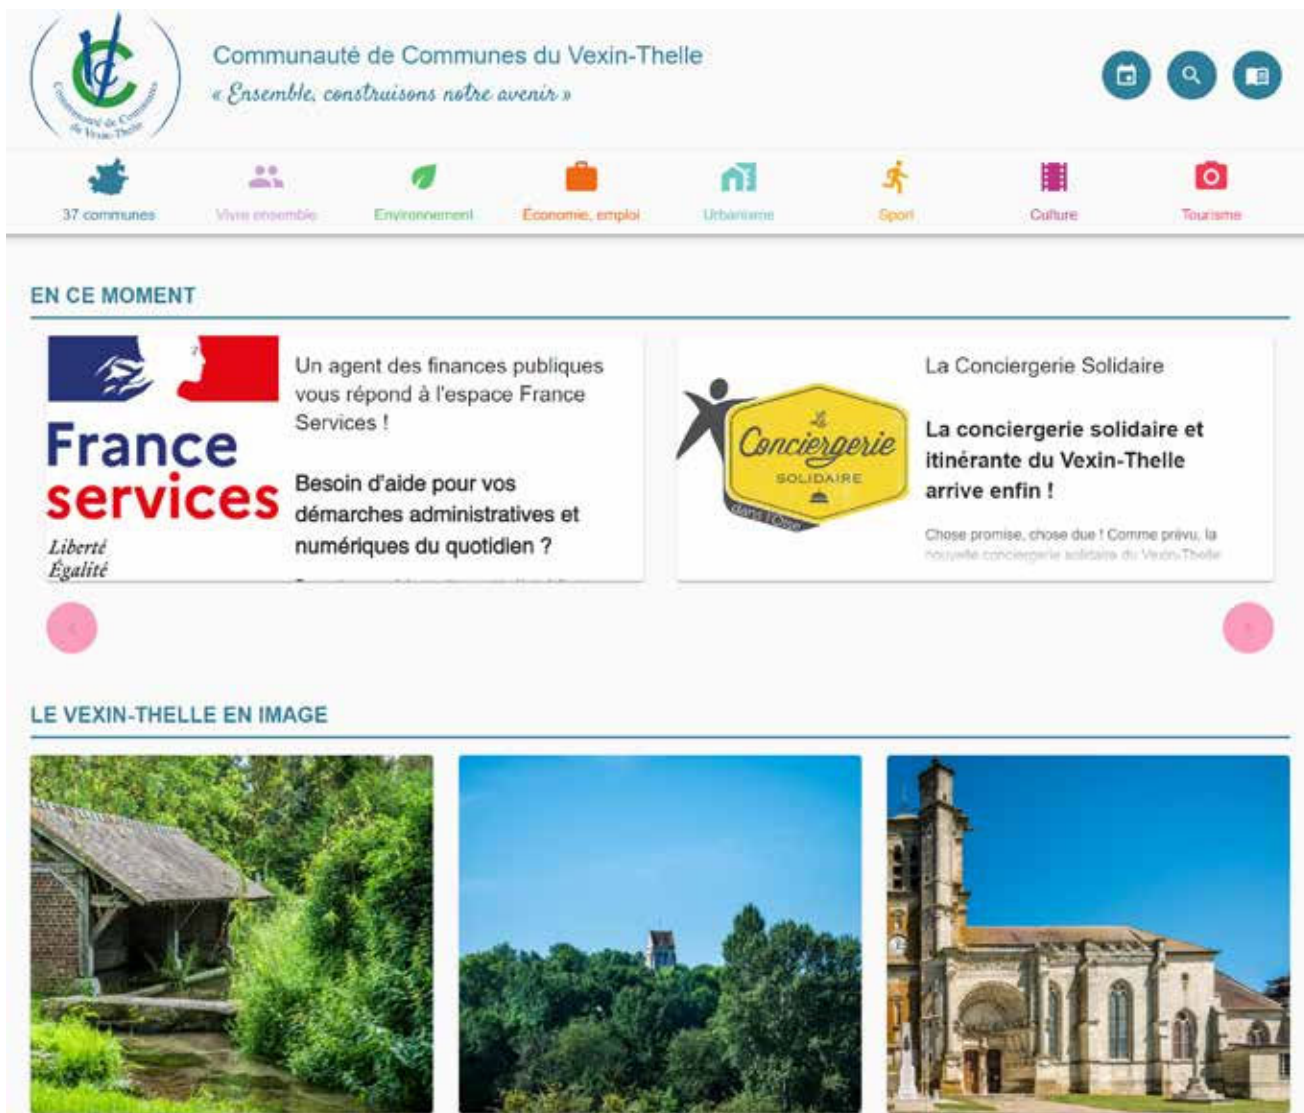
Communauté de Communes du Vexin-Thelle
« Ensemble, construisons notre avenir »

37 communes
Vivre ensemble
Environnement
Économie, emploi
Urbanisme
Sport
Culture
Tourisme

EN CE MOMENT

France services
Liberté
Égalité

Un agent des finances publiques vous répond à l'espace France Services !

Besoin d'aide pour vos démarches administratives et numériques du quotidien ?

Le Conciergerie SOLIDAIRE dans l'Oise

La Conciergerie Solidaire

La conciergerie solidaire et itinérante du Vexin-Thelle arrive enfin !

Chose promise, chose due ! Comme prévu, la nouvelle conciergerie solidaire du Vexin-Thelle

LE VEXIN-THELLE EN IMAGE